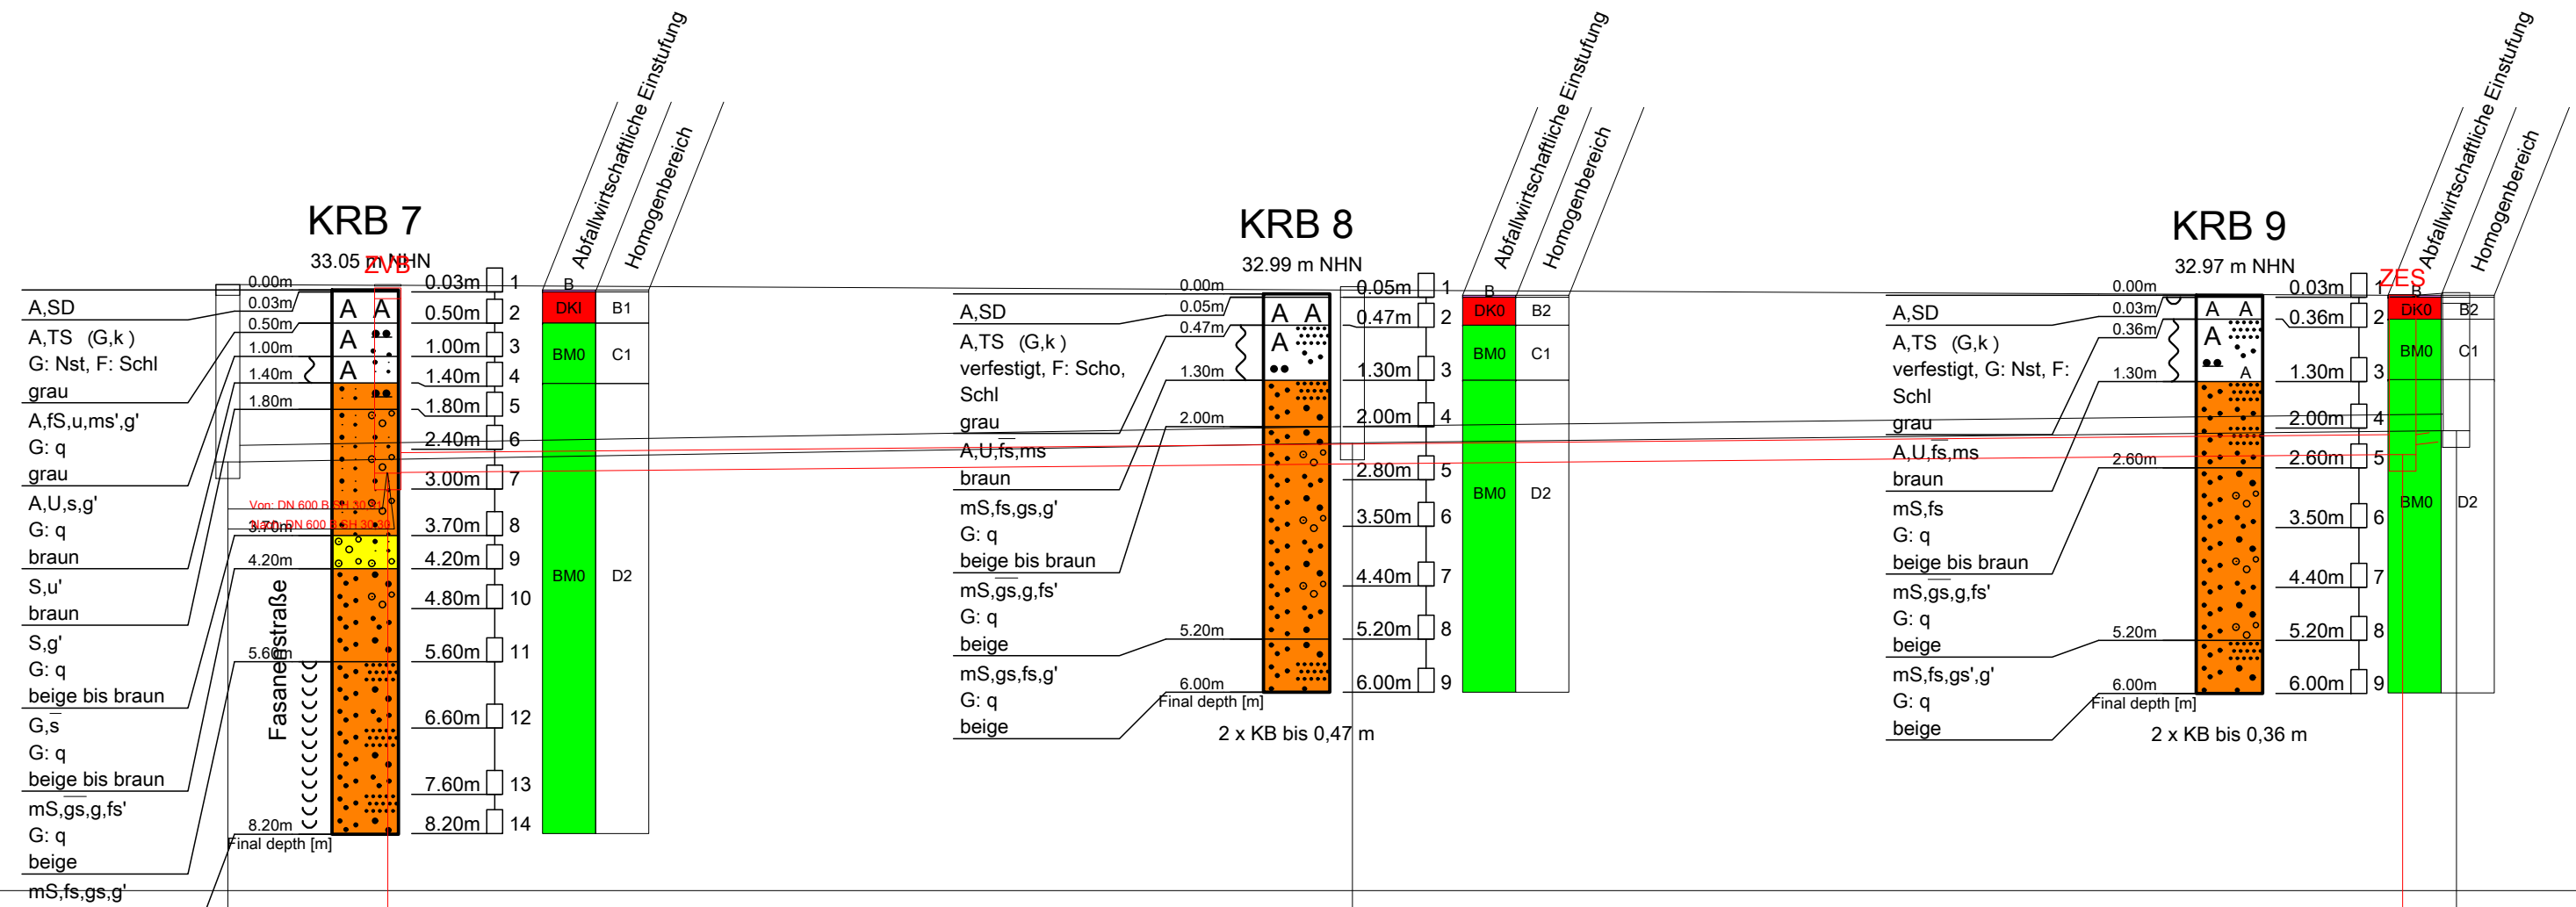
Abfallwirtschaftliche Einstufung
Homogenbereich

KRB 7
33.05 m NHN
ZVB

A,SD
A,TS (G,k)
G: Nst, F: Schl
grau
A,fS,u,ms',g'
G: q
grau
A,U,s,g'
G: q
braun
S,u'
braun
S,g'
G: q
beige bis braun
G,s
G: q
beige bis braun
mS,gs,g,fs'
G: q
beige
mS,fs,gs,g'

0.00m
0.03m
0.50m
1.00m
1.40m
1.80m
Von: DN 600 B SH 30
Bis: DN 600 B SH 30
3.70m
4.20m
5.60m
8.20m
Final depth [m]
Fasanenstraße

A A
A
A

0.03m 1
0.50m 2
1.00m 3
1.40m 4
1.80m 5
2.40m 6
3.00m 7
3.70m 8
4.20m 9
4.80m 10
5.60m 11
6.60m 12
7.60m 13
8.20m 14

B
DKI B1
BM0 C1
BM0 D2

Abfallwirtschaftliche Einstufung
Homogenbereich

KRB 8
32.99 m NHN

A,SD
A,TS (G,k)
verfestigt, F: Scho, Schl
grau
A,U,fs,ms
braun
mS,fs,gs,g'
G: q
beige bis braun
mS,gs,g,fs'
G: q
beige
mS,gs,fs,g'
G: q
beige

0.00m
0.05m
0.47m
1.30m
2.00m
5.20m
6.00m
Final depth [m]
2 x KB bis 0,47 m

A A
A

0.05m 1
0.47m 2
1.30m 3
2.00m 4
2.80m 5
3.50m 6
4.40m 7
5.20m 8
6.00m 9

B
DK0 B2
BM0 C1
BM0 D2

Abfallwirtschaftliche Einstufung
Homogenbereich

KRB 9
32.97 m NHN
ZES

A,SD
A,TS (G,k)
verfestigt, G: Nst, F: Schl
grau
A,U,fs,ms
braun
mS,fs
G: q
beige bis braun
mS,gs,g,fs'
G: q
beige
mS,fs,gs',g'
G: q
beige

0.00m
0.03m
0.36m
1.30m
2.60m
5.20m
6.00m
Final depth [m]
2 x KB bis 0,36 m

A A
A
A

0.03m 1
0.36m 2
1.30m 3
2.00m 4
2.60m 5
3.50m 6
4.40m 7
5.20m 8
6.00m 9

B
DK0 B2
BM0 C1
BM0 D2